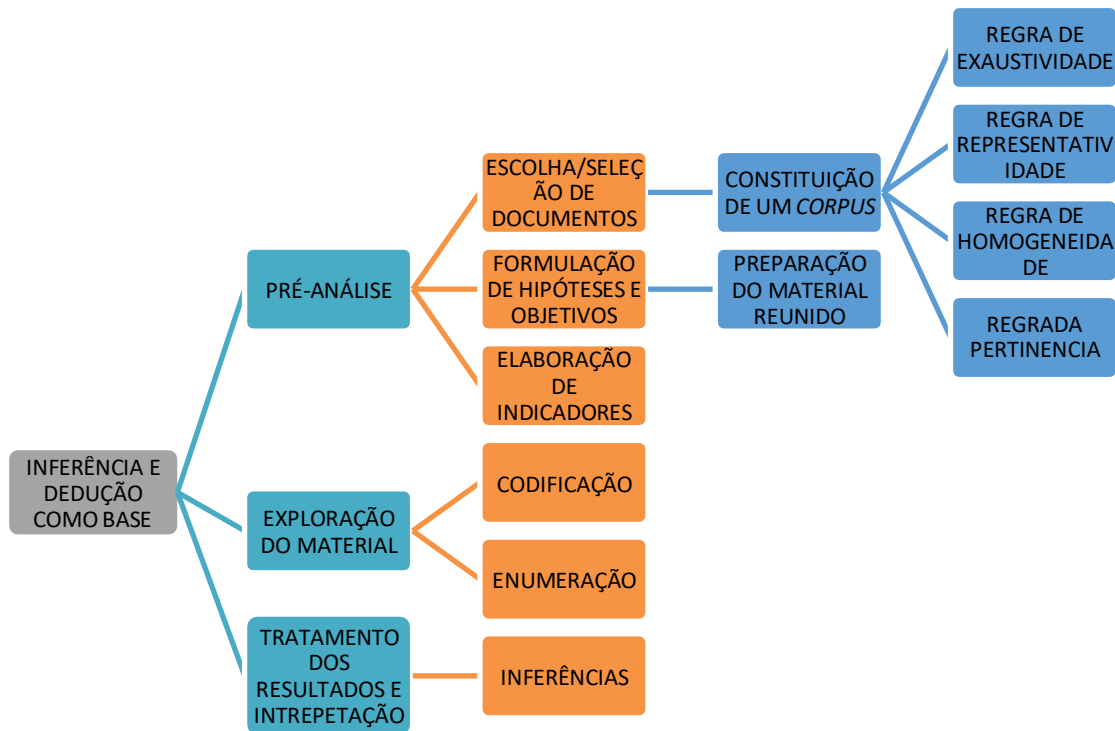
INFERÊNCIA E DEDUÇÃO COMO BASE

PRÉ-ANÁLISE

ESCOLHA/SELEÇÃO DE DOCUMENTOS

CONSTITUIÇÃO DE UM *CORPUS*

REGRA DE EXAUSTIVIDADE

REGRA DE REPRESENTATIVIDADE

REGRA DE HOMOGENEIDADE

REGRADA PERTINENCIA

FORMULAÇÃO DE HIPÓTESES E OBJETIVOS

PREPARAÇÃO DO MATERIAL REUNIDO

ELABORAÇÃO DE INDICADORES

EXPLORAÇÃO DO MATERIAL

CODIFICAÇÃO

ENUMERAÇÃO

TRATAMENTO DOS RESULTADOS E INTREPETAÇÃO

INFERÊNCIAS